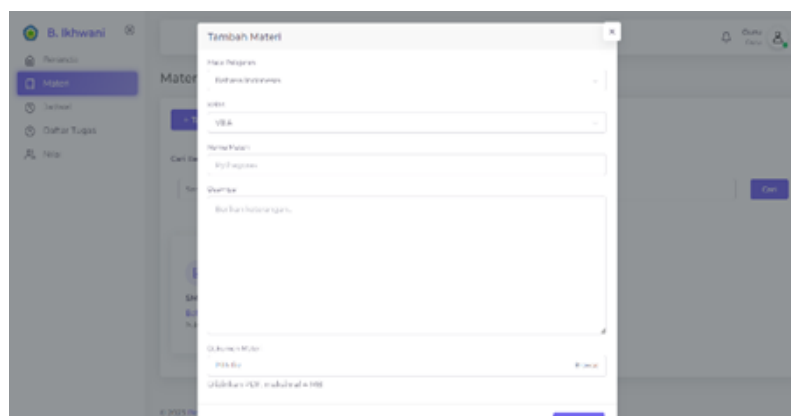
B. Ikhwani
Beranda
Materi
Jadwal
Daftar Tugas
Nilai

Materi

Cari
Cari

Tamban Materi
×
Mata Pelajaran
Bahasa Indonesia
Kelas
VII-A
Nama Materi
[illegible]
Deskripsi
Berikan keterangan...
Dokumen Materi
Pilih file
Browse
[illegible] PDF, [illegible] MB

Guru
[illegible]